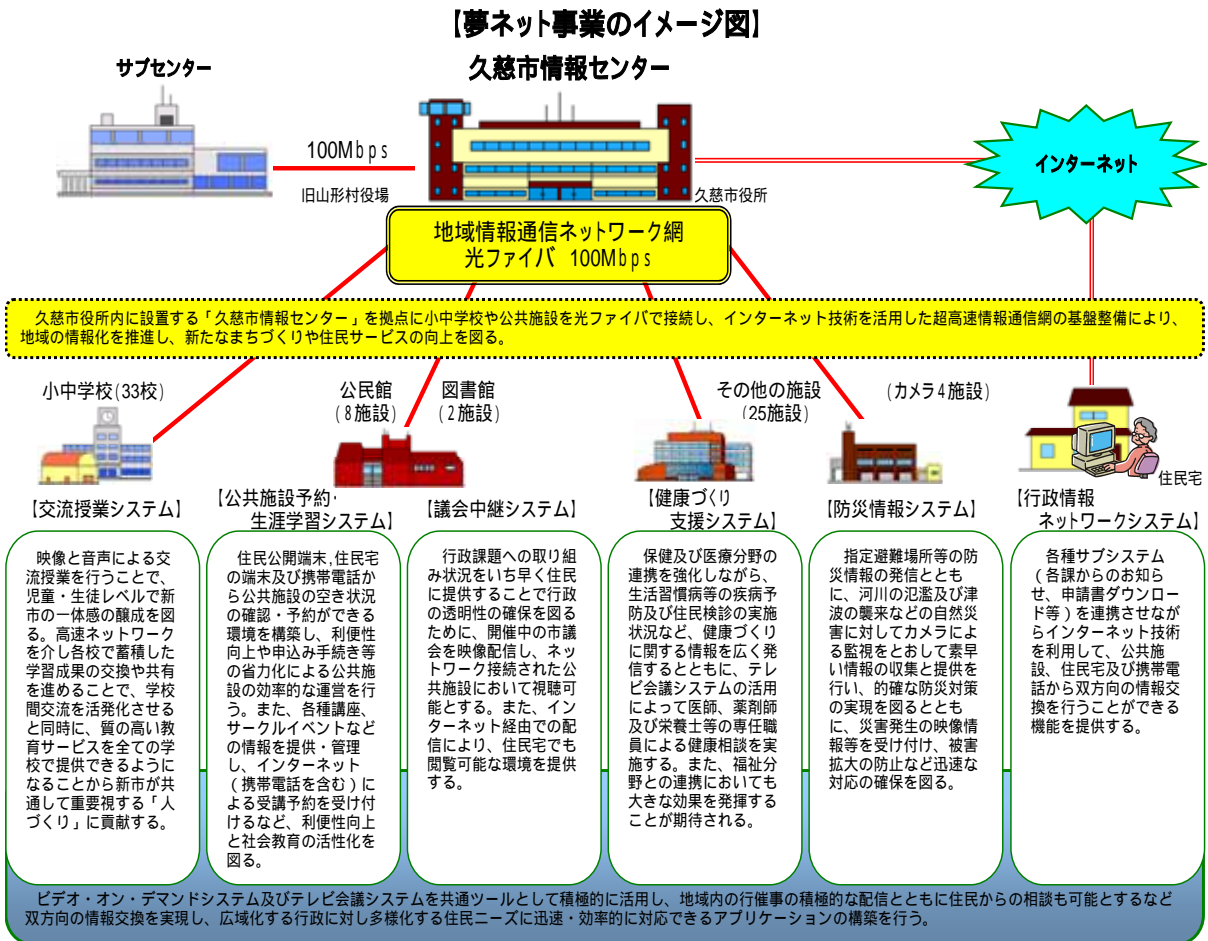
【夢ネット事業のイメージ図】

サブセンター

久慈市情報センター

100Mｂｐｓ

旧山形村役場

久慈市役所

インターネット

地域情報通信ネットワーク網
光ファイバ　100Mｂｐｓ

久慈市役所内に設置する「久慈市情報センター」を拠点に小中学校や公共施設を光ファイバで接続し、インターネット技術を活用した超高速情報通信網の基盤整備により、地域の情報化を推進し、新たなまちづくりや住民サービスの向上を図る。

小中学校(33校)

公民館
（8施設）

図書館
（2施設）

その他の施設
（25施設）

（カメラ4施設）

住民宅

【交流授業システム】

映像と音声による交流授業を行うことで、児童・生徒レベルで新市の一体感の醸成を図る。高速ネットワークを介し各校で蓄積した学習成果の交換や共有を進めることで、学校間交流を活発化させると同時に、質の高い教育サービスを全ての学校で提供できるようになることから新市が共通して重要視する「人づくり」に貢献する。

【公共施設予約・
生涯学習システム】

住民公開端末,住民宅の端末及び携帯電話から公共施設の空き状況の確認・予約ができる環境を構築し、利便性向上や申込み手続き等の省力化による公共施設の効率的な運営を行う。また、各種講座、サークルイベントなどの情報を提供・管理し、インターネット（携帯電話を含む）による受講予約を受け付けるなど、利便性向上と社会教育の活性化を図る。

【議会中継システム】

行政課題への取り組み状況をいち早く住民に提供することで行政の透明性の確保を図るために、開催中の市議会を映像配信し、ネットワーク接続された公共施設において視聴可能とする。また、インターネット経由での配信により、住民宅でも閲覧可能な環境を提供する。

【健康づくり
支援システム】

保健及び医療分野の連携を強化しながら、生活習慣病等の疾病予防及び住民検診の実施状況など、健康づくりに関する情報を広く発信するとともに、テレビ会議システムの活用によって医師、薬剤師及び栄養士等の専任職員による健康相談を実施する。また、福祉分野との連携においても大きな効果を発揮することが期待される。

【防災情報システム】

指定避難場所等の防災情報の発信とともに、河川の氾濫及び津波の襲来などの自然災害に対してカメラによる監視をとおして素早い情報の収集と提供を行い、的確な防災対策の実現を図るとともに、災害発生の映像情報等を受け付け、被害拡大の防止など迅速な対応の確保を図る。

【行政情報
ネットワークシステム】

各種サブシステム（各課からのお知らせ、申請書ダウンロード等）を連携させながらインターネット技術を利用して、公共施設、住民宅及び携帯電話から双方向の情報交換を行うことができる機能を提供する。

ビデオ・オン・デマンドシステム及びテレビ会議システムを共通ツールとして積極的に活用し、地域内の行催事の積極的な配信とともに住民からの相談も可能とするなど双方向の情報交換を実現し、広域化する行政に対し多様化する住民ニーズに迅速・効率的に対応できるアプリケーションの構築を行う。